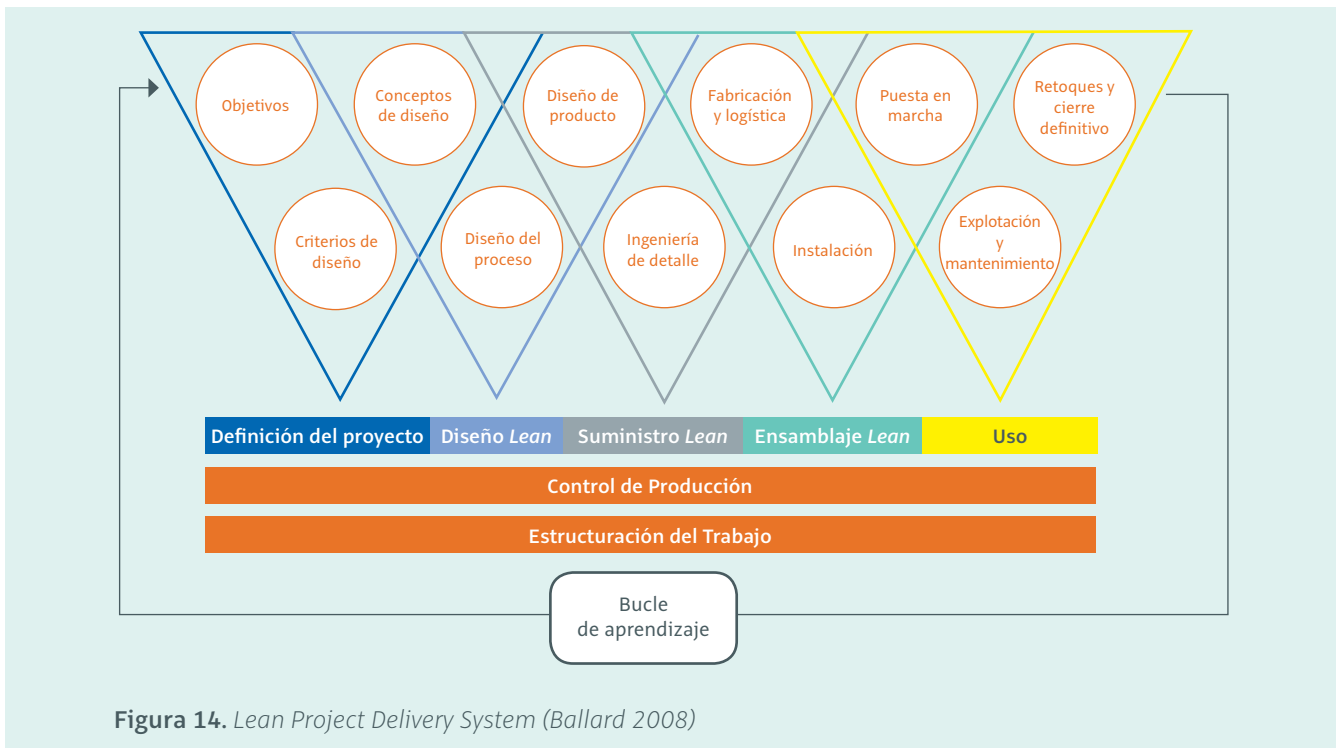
Objetivos

Conceptos de diseño

Diseño de producto

Fabricación y logística

Puesta en marcha

Retoques y cierre definitivo

Criterios de diseño

Diseño del proceso

Ingeniería de detalle

Instalación

Explotación y mantenimiento

| Definición del proyecto | Diseño *Lean* | Suministro *Lean* | Ensamblaje *Lean* | Uso |
|---|---|---|---|---|

Control de Producción

Estructuración del Trabajo

Bucle de aprendizaje

**Figura 14.** *Lean Project Delivery System (Ballard 2008)*